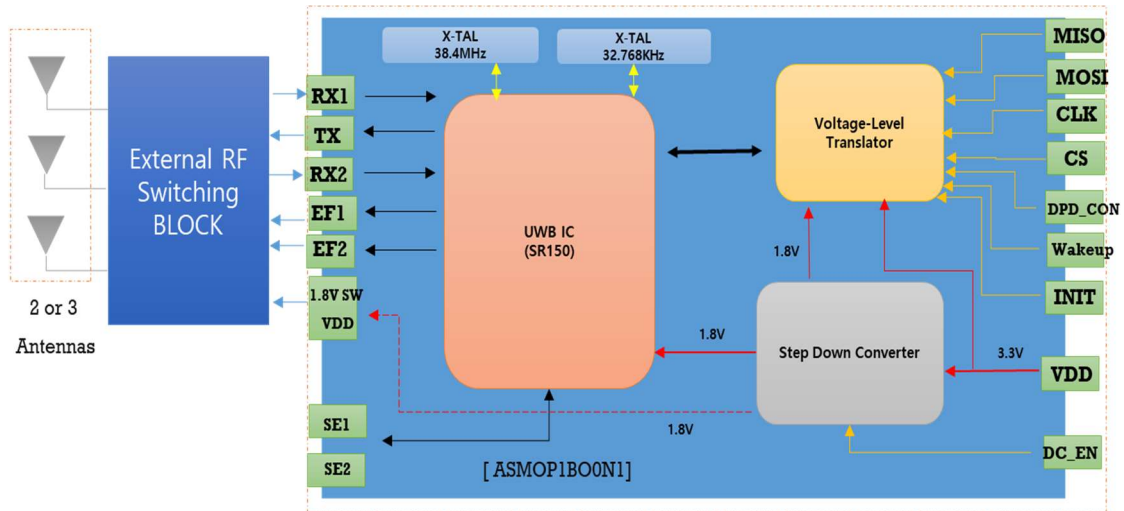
X-TAL
38.4MHz

X-TAL
32.768KHz

MISO

MOSI

CLK

CS

DPD_CON

Wakeup

INIT

VDD

DC_EN

External RF Switching BLOCK

2 or 3

Antennas

RX1

TX

RX2

EF1

EF2

1.8V SW

VDD

SE1

SE2

UWB IC
(SR150)

Voltage-Level Translator

1.8V

1.8V

Step Down Converter

3.3V

1.8V

[ ASMOP1BO0N1]